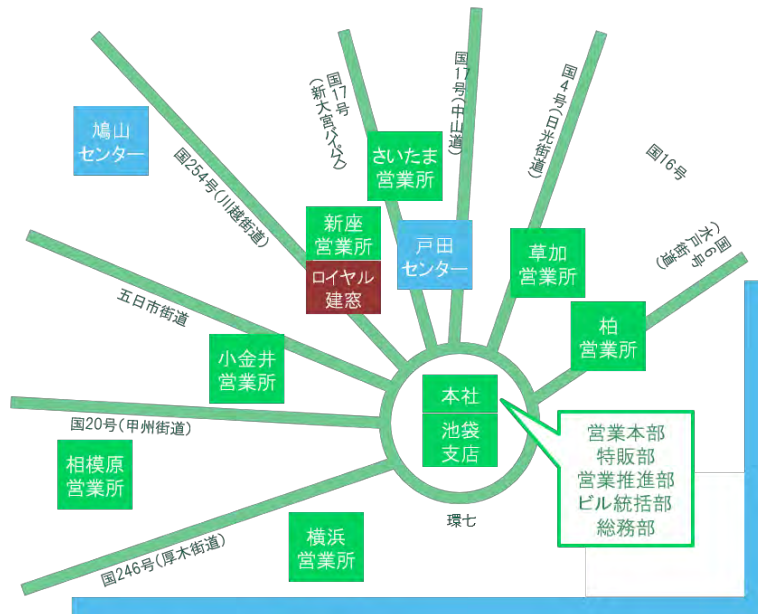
鳩山
センター

国254号(川越街道)

国17号(新大宮バイパス)

国17号(中山道)

国4号(日光街道)

国16号

さいたま
営業所

新座
営業所

ロイヤル
建窓

戸田
センター

草加
営業所

国6号(水戸街道)

五日市街道

柏
営業所

小金井
営業所

本社

池袋
支店

国20号(甲州街道)

相模原
営業所

営業本部
特販部
営業推進部
ビル統括部
総務部

環七

横浜
営業所

国246号(厚木街道)